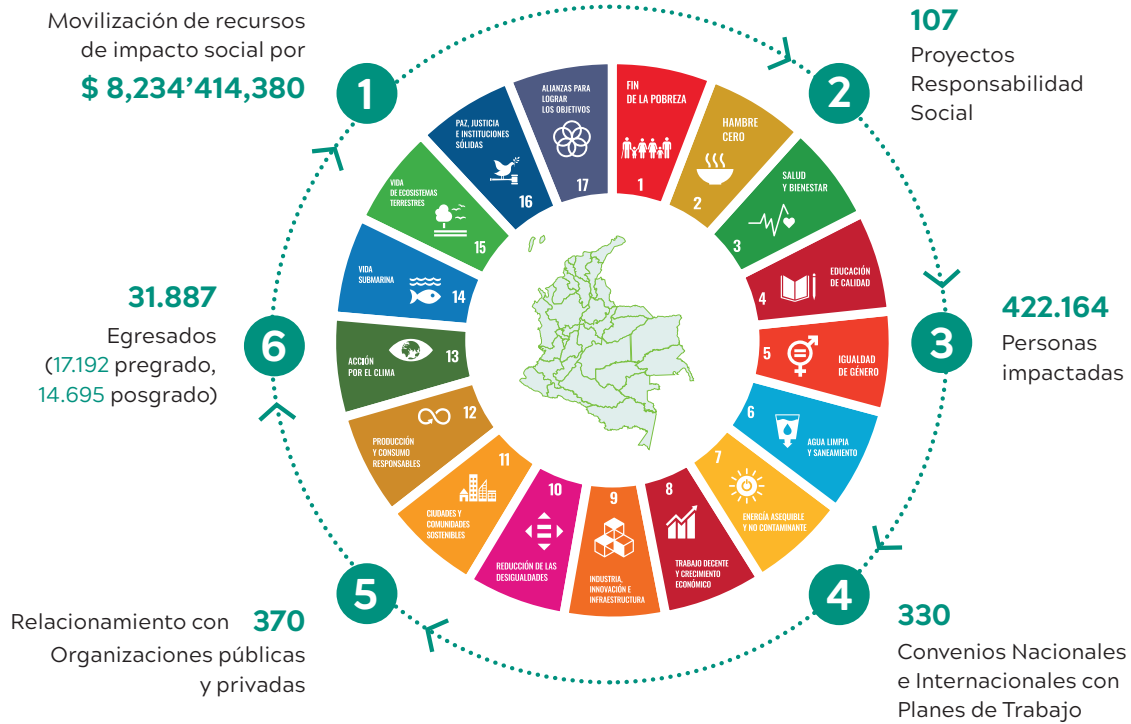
Movilización de recursos de impacto social por
$ 8,234’414,380

1

107
Proyectos Responsabilidad Social

2

422.164
Personas impactadas

3

330
Convenios Nacionales e Internacionales con Planes de Trabajo

4

Relacionamiento con 370 Organizaciones públicas y privadas

5

31.887
Egresados (17.192 pregrado, 14.695 posgrado)

6

FIN DE LA POBREZA 1
HAMBRE CERO 2
SALUD Y BIENESTAR 3
EDUCACIÓN DE CALIDAD 4
5 IGUALDAD DE GÉNERO
6 AGUA LIMPIA Y SANEAMIENTO
7 ENERGÍA ASEQUIBLE Y NO CONTAMINANTE
8 TRABAJO DECENTE Y CRECIMIENTO ECONÓMICO
9 INDUSTRIA, INNOVACIÓN E INFRAESTRUCTURA
10 REDUCCIÓN DE LAS DESIGUALDADES
11 CIUDADES Y COMUNIDADES SOSTENIBLES
12 PRODUCCIÓN Y CONSUMO RESPONSABLES
ACCIÓN POR EL CLIMA 13
VIDA SUBMARINA 14
VIDA DE ECOSISTEMAS TERRESTRES 15
PAZ, JUSTICIA E INSTITUCIONES SÓLIDAS 16
ALIANZAS PARA LOGRAR LOS OBJETIVOS 17